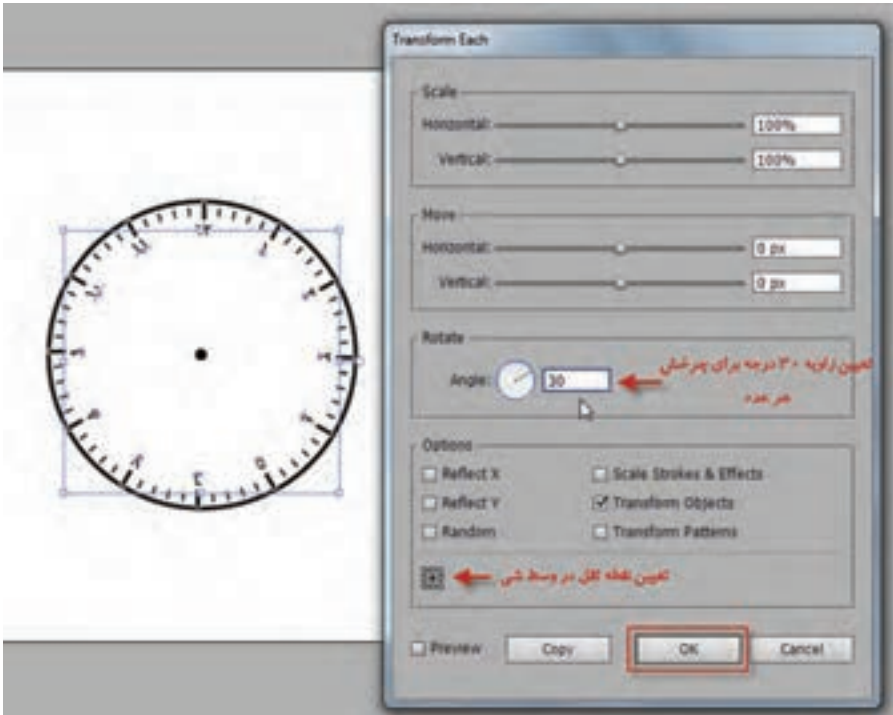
Transform Each

Scale
Horizontal: 100%
Vertical: 100%

Move
Horizontal: 0 px
Vertical: 0 px

Rotate
Angle: 30
تعیین زاویه ۳۰ درجه برای چرخش هر عدد

Options
Reflect X
Scale Strokes & Effects
Reflect Y
Transform Objects
Random
Transform Patterns
تعیین نقطه ثقل در وسط شی

Preview
Copy
OK
Cancel